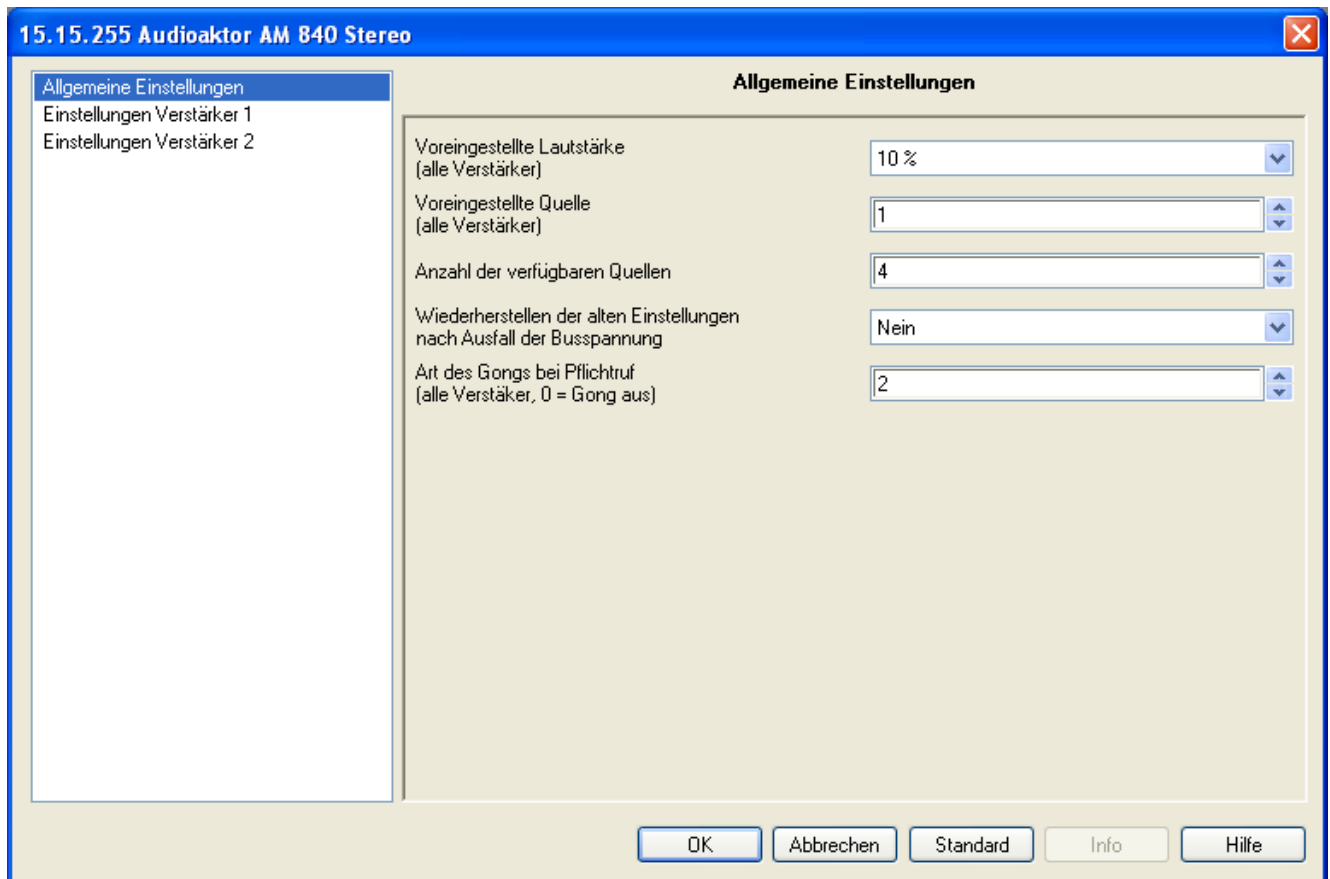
15.15.255 Audioaktor AM 840 Stereo

Allgemeine Einstellungen
Einstellungen Verstärker 1
Einstellungen Verstärker 2

Allgemeine Einstellungen

Voreingestellte Lautstärke (alle Verstärker) | 10 %

Voreingestellte Quelle (alle Verstärker) | 1

Anzahl der verfügbaren Quellen | 4

Wiederherstellen der alten Einstellungen nach Ausfall der Busspannung | Nein

Art des Gongs bei Pflichtruf (alle Verstäker, 0 = Gong aus) | 2

OK | Abbrechen | Standard | Info | Hilfe